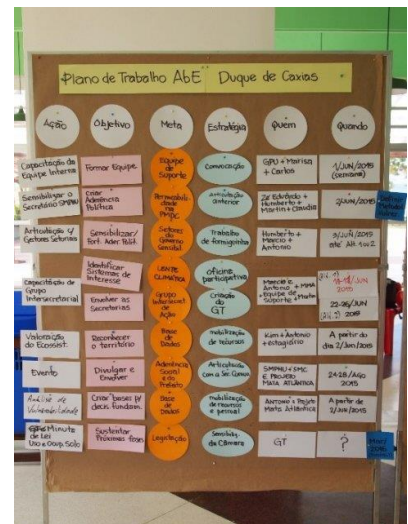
Plano de Trabalho AbE Duque de Caxias

| Ação | Objetivo | Meta | Estratégia | Quem | Quando |
|---|---|---|---|---|---|
| Capacitação da Equipe Interna | Formar Equipe | Equipe de Suporte | Convocação | GPU + Marisa + Carlos | 1/JUN/2015 (semana) |
| Sensibilizar o Secretário SMMAU | Criar Aderência Política | Permeabilidade PMDC | Articulação anterior | 2ª Edriclo's + Humberto + Martin + Claudia | 2/JUN/2015 |
| Articulação c/ Gestores Setoriais | Sensibilizar/ Fort. Ader. Polít. | Setores do Governo Sensível | Trabalho de formiguinha | Humberto + Marcio + Antonio | 3/JUN/2015 até Alt 10/2 |
| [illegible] | Identificar Sistemas de Interesse | Lente Climática | Oficina participativa | Marcio + Antonio + Marisa + Equipe de Suporte + Marta | 1/6 a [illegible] 2015 |
| Capacitação de Grupo Intersecretarial | Envolver as Secretarias | Grupo Intersecretarial de Ação | Criação do GT | | 22-26/JUN 2015 |
| Valoração do Ecossist. | Reconhecer o território | Base de Dados | Mobilização de recursos | Kim + Antonio + estagiário | A partir de dia 2/Jun/2015 |
| Evento | Divulgar e Envolver | Aderência Social e do Prefeito | Articulação com a Sec Comun. | SMMAU + SMC + PROJETO MATA ATLÂNTICA | 24-28/AGO 2015 |
| Análise de Vulnerabilidade | Criar bases p/ decis. fundam. | Base de Dados | Mobilização de recursos e pessoal | Antonio + Projeto Mata Atlântica | A partir de 2/JUN/2015 |
| Minuta de lei Uso e Ocup. Solo | Sustentar Próximas fases | Legislação | Sensibilizar da Câmara | GT | ? |